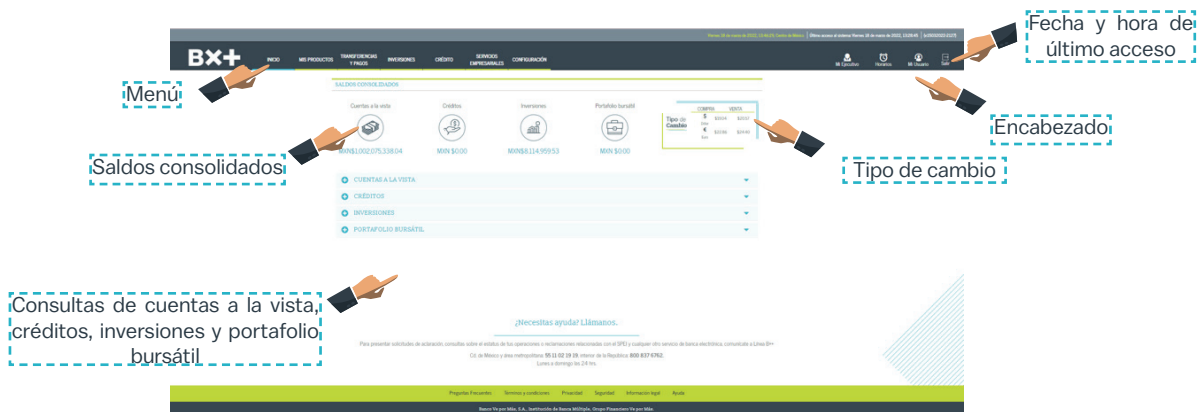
Fecha y hora de último acceso

Viernes 18 de marzo de 2022, 13:04:35 Centro de México | Último acceso al sistema: Viernes 18 de marzo de 2022, 13:06:45 | Ip:000.00.00.00

BX+

INICIO MIS PRODUCTOS TRANSFERENCIAS Y PAGOS INVERSIONES CRÉDITO SERVICIOS EMPRESARIALES CONFIGURACIÓN

Mi Ejecutivo Horarios Mi Usuario Salir

Menú

Encabezado

SALDOS CONSOLIDADOS

Cuentas a la vista Créditos Inversiones Portafolio bursátil

MXN$1,002,075,338.04 MXN $0.00 MXN$8,114,959.53 MXN $0.00

| | COMPRA | VENTA |
|---|---|---|
| Tipo de Cambio $ Dólar | $20.04 | $20.67 |
| € Euro | $20.96 | $20.40 |

Saldos consolidados

Tipo de cambio

CUENTAS A LA VISTA
CRÉDITOS
INVERSIONES
PORTAFOLIO BURSÁTIL

Consultas de cuentas a la vista, créditos, inversiones y portafolio bursátil

¿Necesitas ayuda? Llámanos.

Para presentar solicitudes de aclaración, consultas sobre el estatus de tus operaciones o reclamaciones relacionadas con el SPEI y cualquier otro servicio de banca electrónica, comunícate a Línea B×+

Cd. de México y área metropolitana: 55 11 02 19 19, interior de la República: 800 837 6762.
Lunes a domingo las 24 hrs.

Preguntas Frecuentes Términos y condiciones Privacidad Seguridad Información legal Ayuda

Banco Ve por Más, S.A., Institución de Banca Múltiple, Grupo Financiero Ve por Más